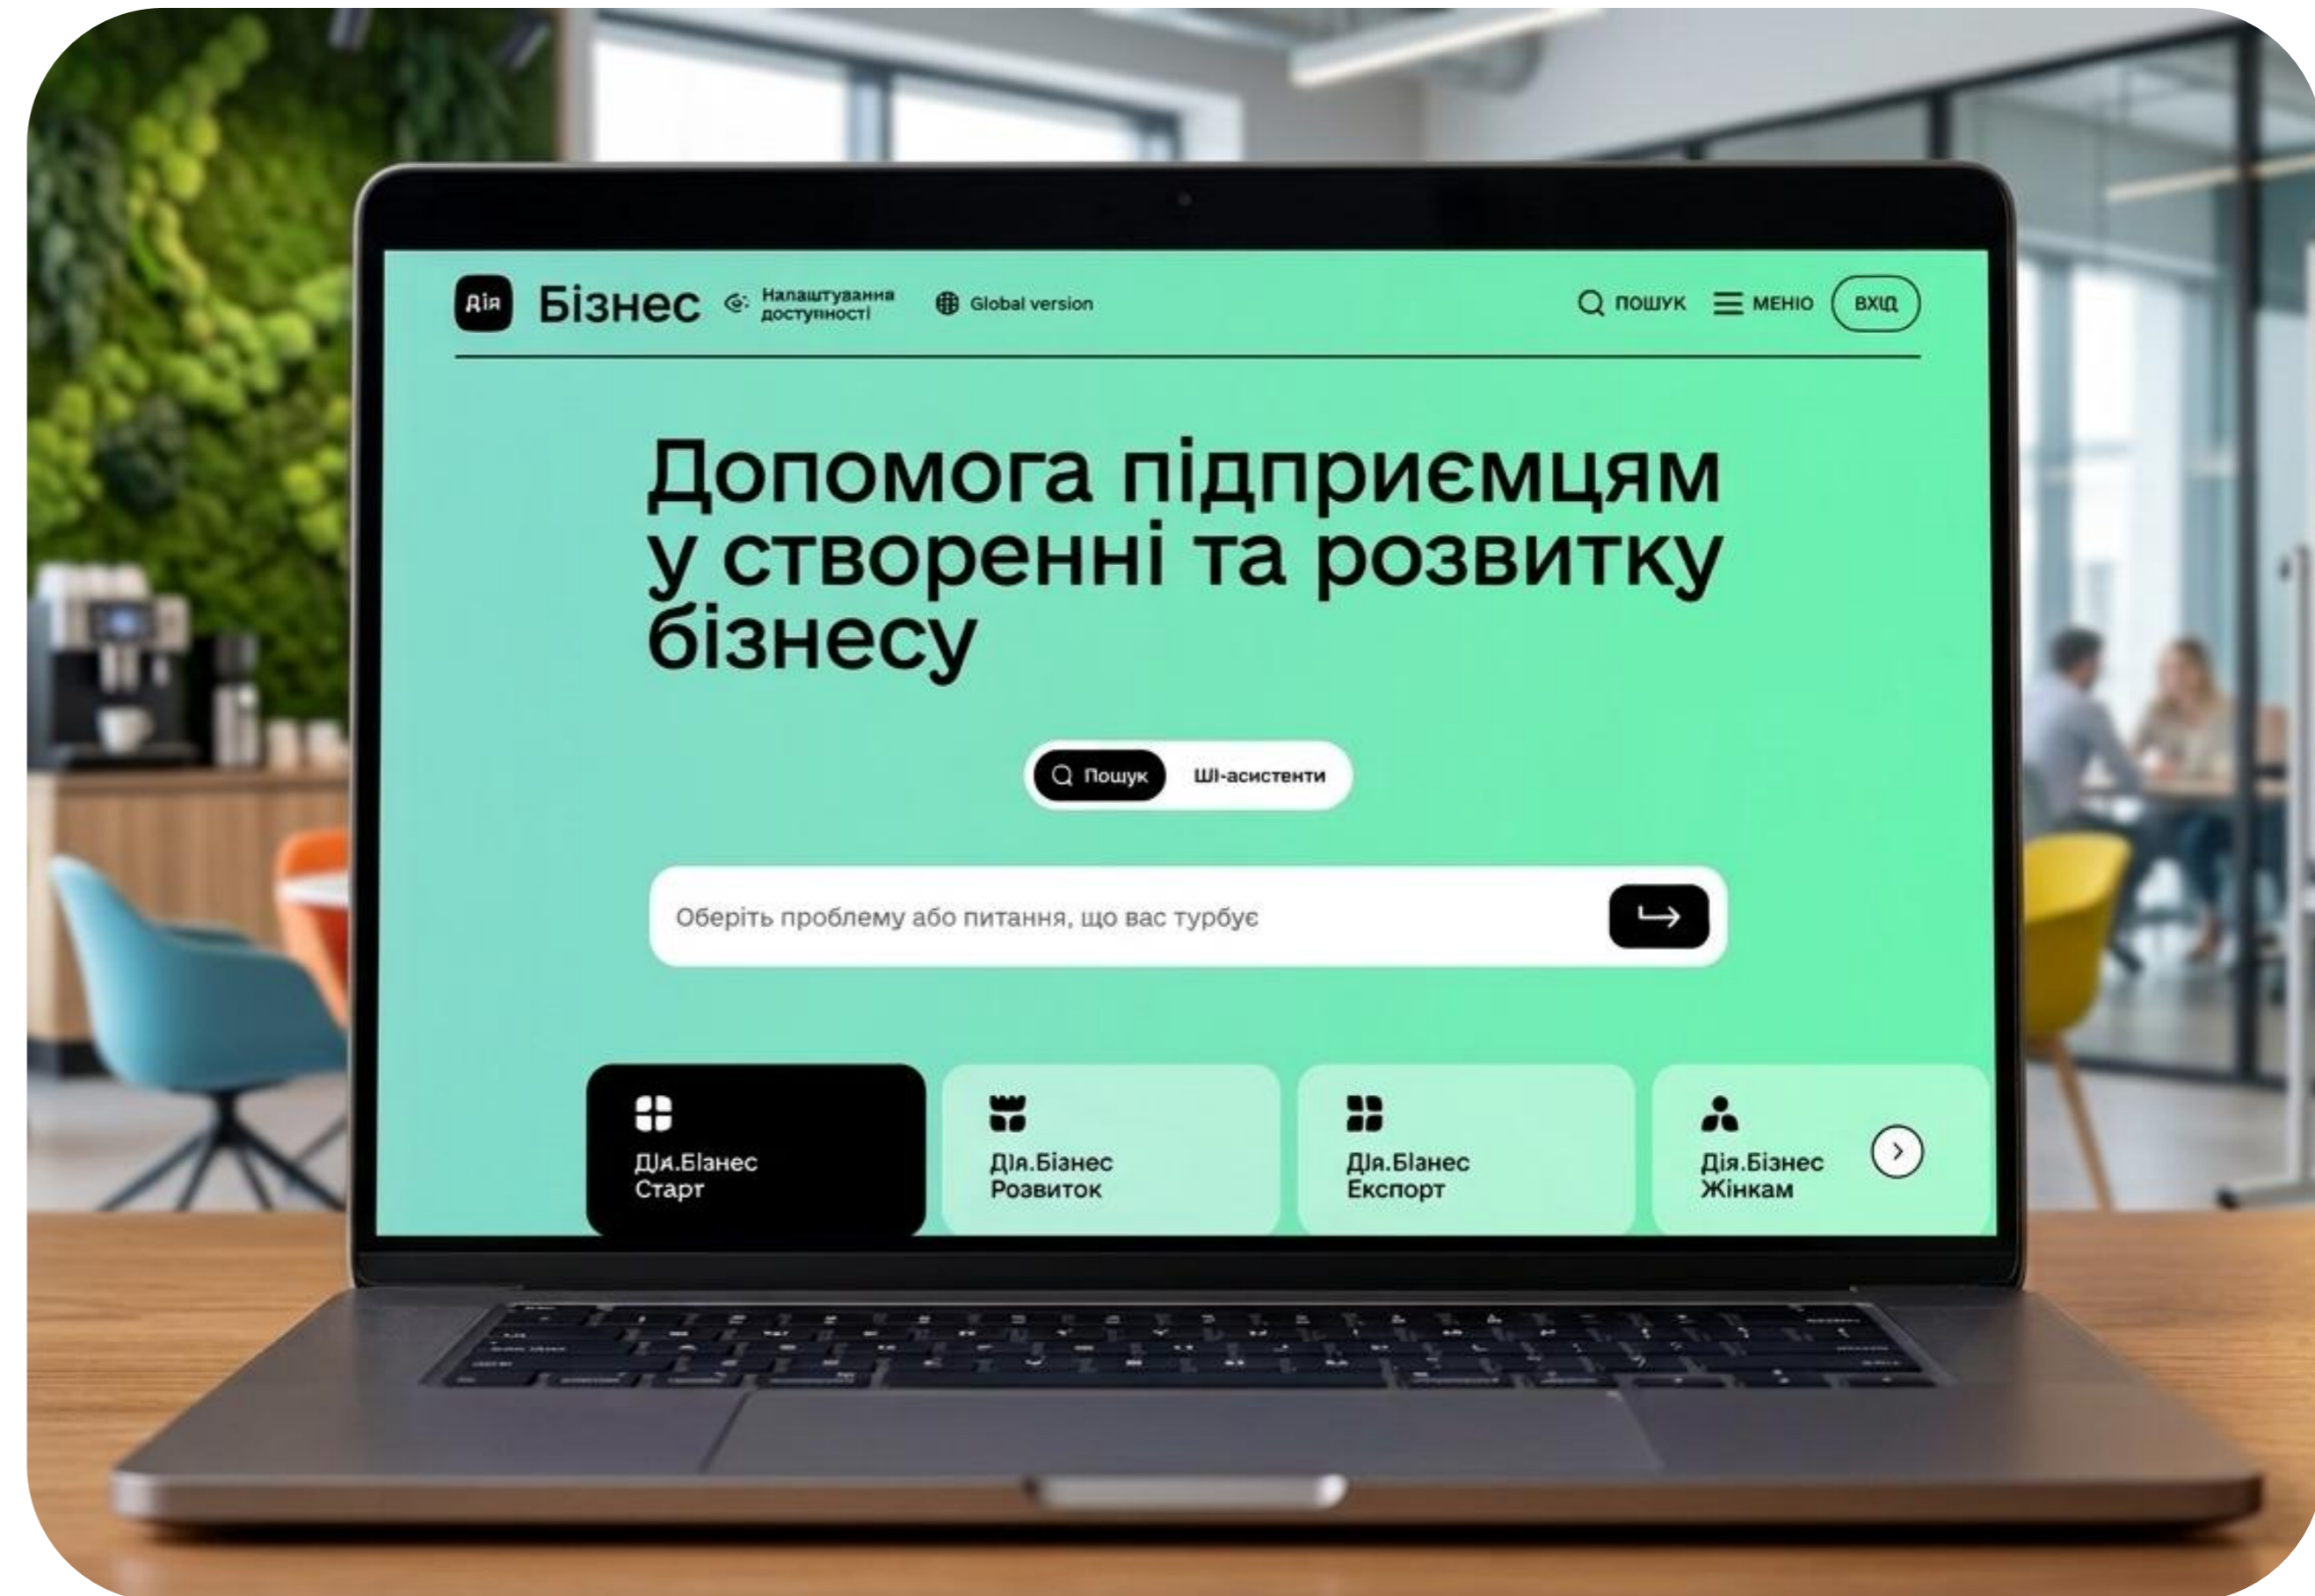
Дія Бізнес Налаштування доступності Global version

ПОШУК МЕНЮ ВХІД

Допомога підприємцям у створенні та розвитку бізнесу

Пошук ШІ-асистенти

Оберіть проблему або питання, що вас турбує

Дія.Бізнес Старт

Дія.Бізнес Розвиток

Дія.Бізнес Експорт

Дія.Бізнес Жінкам